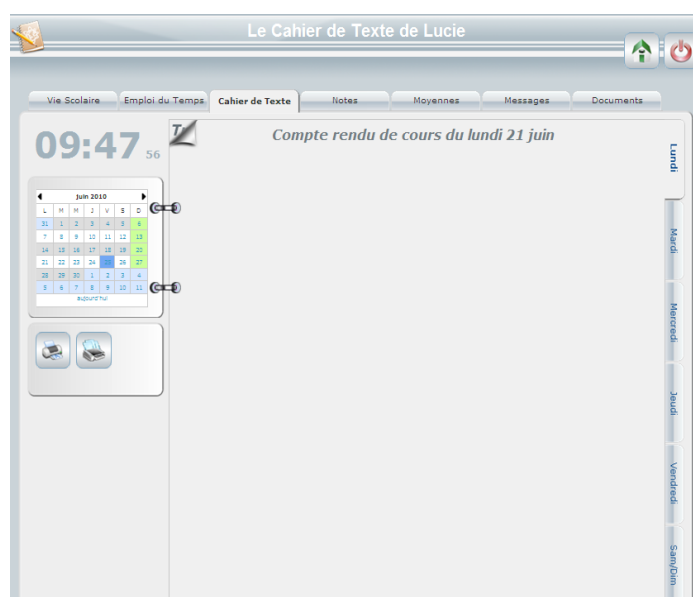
Le Cahier de Texte de Lucie

Vie Scolaire
Emploi du Temps
Cahier de Texte
Notes
Moyennes
Messages
Documents

09:47 56

juin 2010

| L | M | M | J | V | S | D |
|---|---|---|---|---|---|---|
| 31 | 1 | 2 | 3 | 4 | 5 | 6 |
| 7 | 8 | 9 | 10 | 11 | 12 | 13 |
| 14 | 15 | 16 | 17 | 18 | 19 | 20 |
| 21 | 22 | 23 | 24 | 25 | 26 | 27 |
| 28 | 29 | 30 | 1 | 2 | 3 | 4 |
| 5 | 6 | 7 | 8 | 9 | 10 | 11 |

aujourd'hui

Compte rendu de cours du lundi 21 juin

Lundi
Mardi
Mercredi
Jeudi
Vendredi
Sam/Dim.